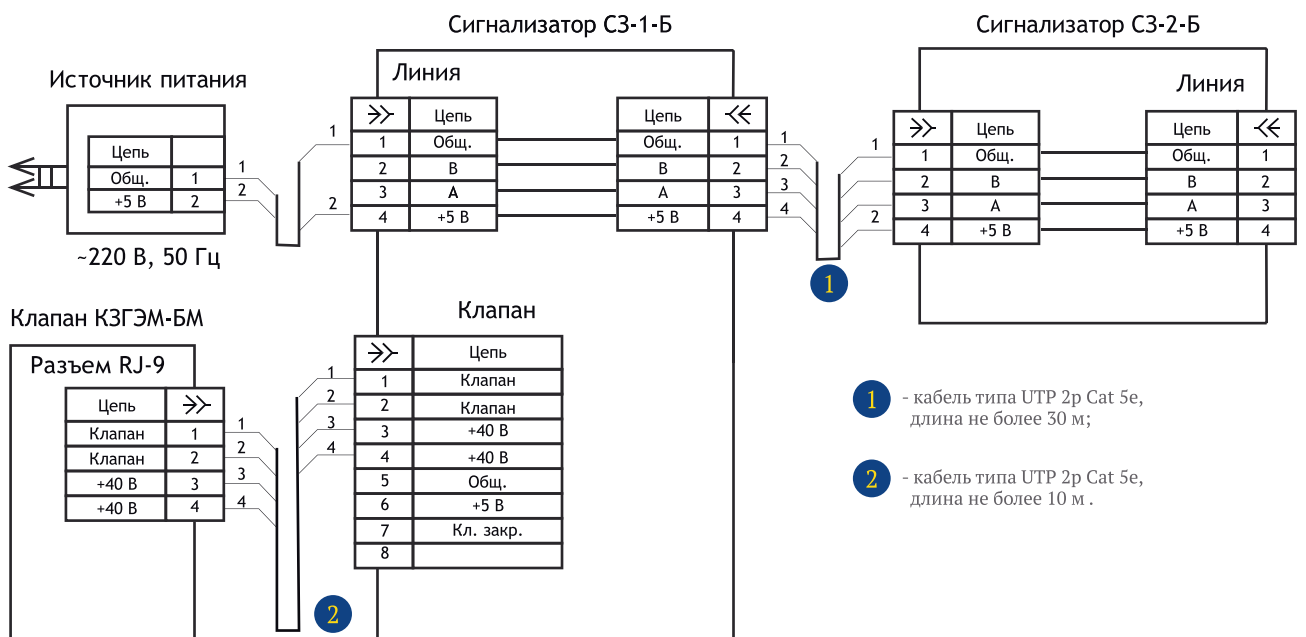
Сигнализатор СЗ-1-Б

Сигнализатор СЗ-2-Б

Источник питания

| Цепь | |
|---|---|
| Общ. | 1 |
| +5 В | 2 |

~220 В, 50 Гц

1
2

1
2

Линия

| | Цепь |
|---|---|
| 1 | Общ. |
| 2 | В |
| 3 | А |
| 4 | +5 В |

| Цепь | |
|---|---|
| Общ. | 1 |
| В | 2 |
| А | 3 |
| +5 В | 4 |

1
2
3
4

1

1
2

Линия

| | Цепь |
|---|---|
| 1 | Общ. |
| 2 | В |
| 3 | А |
| 4 | +5 В |

| Цепь | |
|---|---|
| Общ. | 1 |
| В | 2 |
| А | 3 |
| +5 В | 4 |

Клапан КЗГЭМ-БМ

Разъем RJ-9

| Цепь | |
|---|---|
| Клапан | 1 |
| Клапан | 2 |
| +40 В | 3 |
| +40 В | 4 |

1
2
3
4

1
2
3
4

Клапан

| | Цепь |
|---|---|
| 1 | Клапан |
| 2 | Клапан |
| 3 | +40 В |
| 4 | +40 В |
| 5 | Общ. |
| 6 | +5 В |
| 7 | Кл. закр. |
| 8 | |

2

1 - кабель типа UTP 2p Cat 5e, длина не более 30 м;

2 - кабель типа UTP 2p Cat 5e, длина не более 10 м .